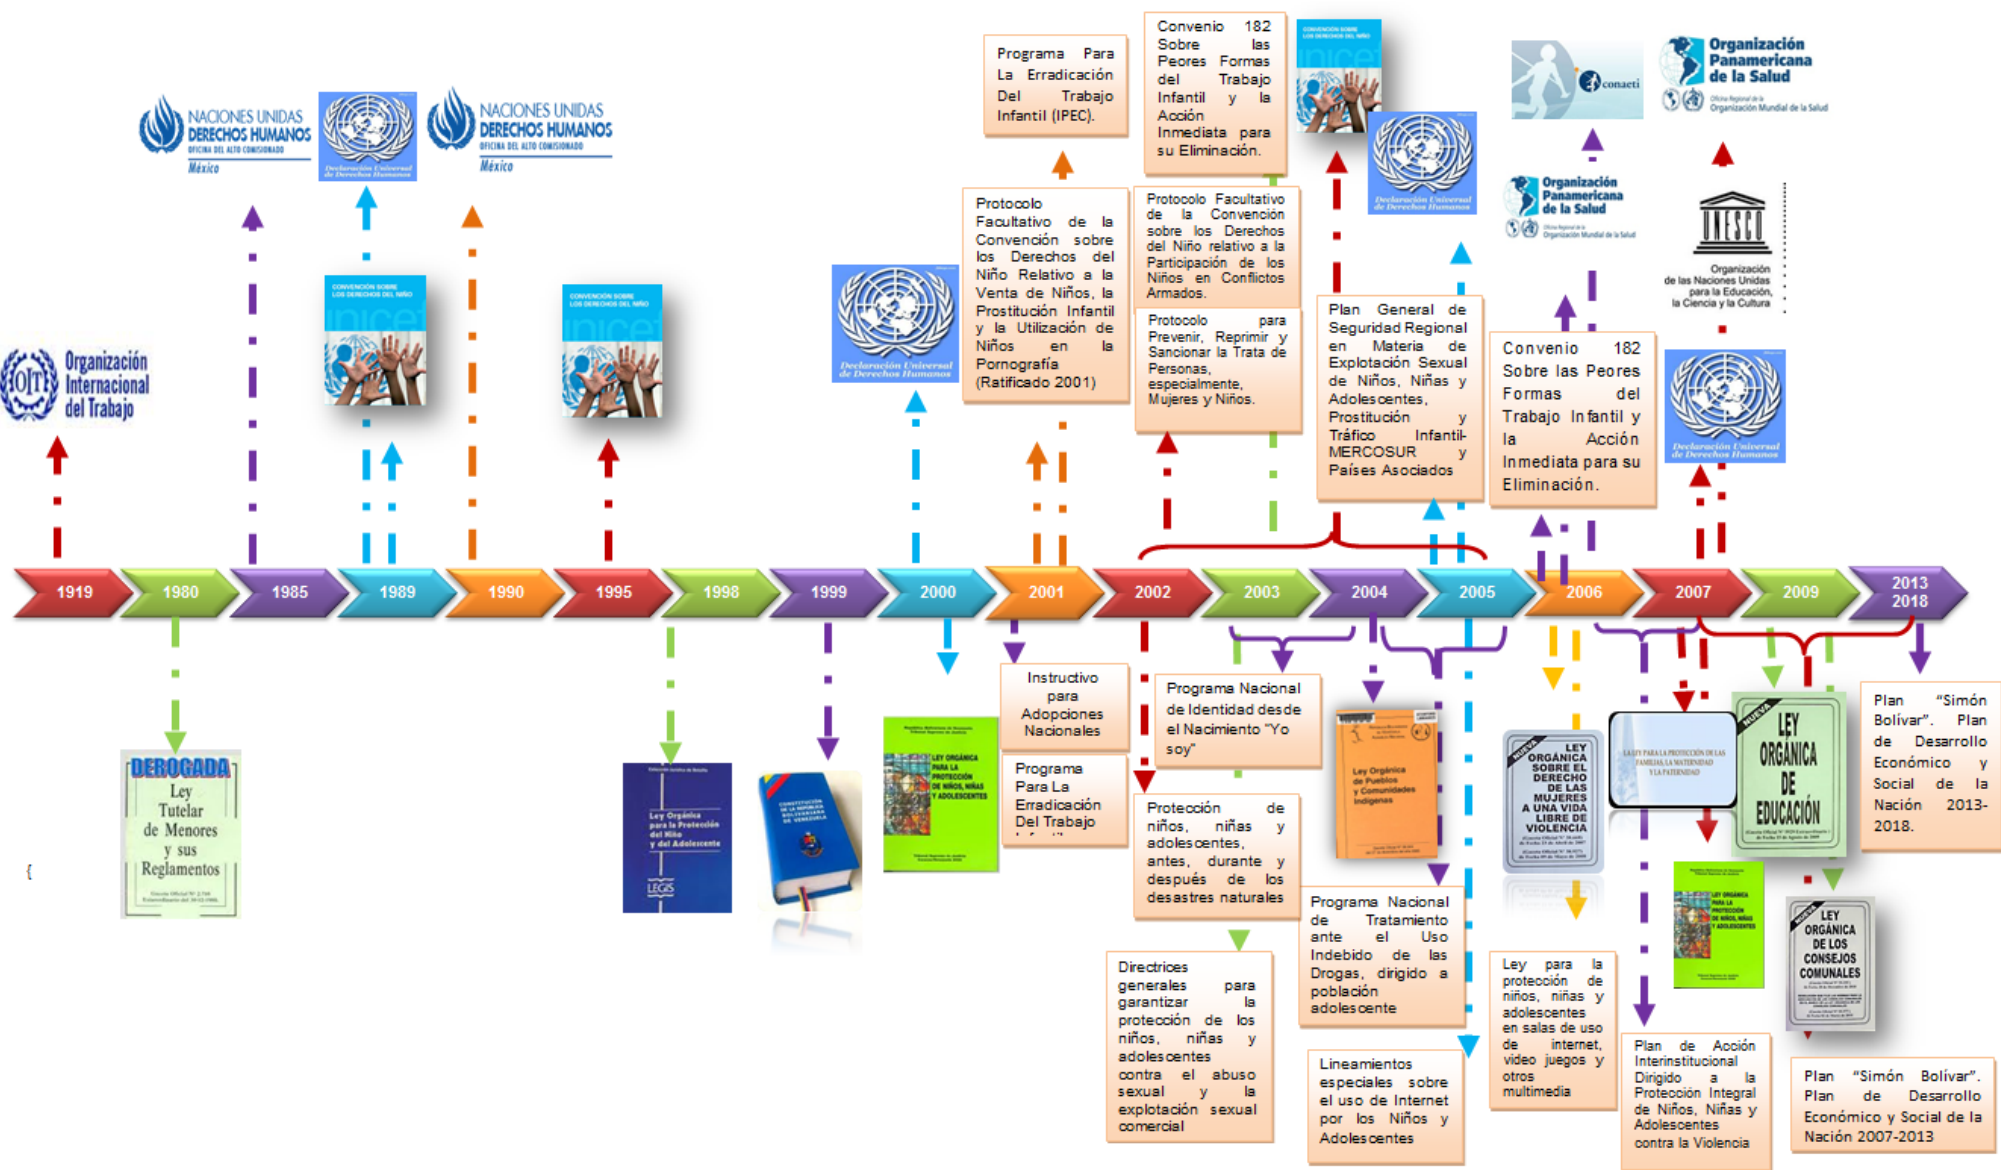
Organización Internacional del Trabajo

NACIONES UNIDAS DERECHOS HUMANOS OFICINA DEL ALTO COMISIONADO México

Declaración Universal de Derechos Humanos

NACIONES UNIDAS DERECHOS HUMANOS OFICINA DEL ALTO COMISIONADO México

CONVENCIÓN SOBRE LOS DERECHOS DEL NIÑO unicef

CONVENCIÓN SOBRE LOS DERECHOS DEL NIÑO unicef

Declaración Universal de Derechos Humanos

Programa Para La Erradicación Del Trabajo Infantil (IPEC).

Protocolo Facultativo de la Convención sobre los Derechos del Niño Relativo a la Venta de Niños, la Prostitución Infantil y la Utilización de Niños en la Pornografía (Ratificado 2001)

Convenio 182 Sobre las Peores Formas del Trabajo Infantil y la Acción Inmediata para su Eliminación.

Protocolo Facultativo de la Convención sobre los Derechos del Niño relativo a la Participación de los Niños en Conflictos Armados.

Protocolo para Prevenir, Reprimir y Sancionar la Trata de Personas, especialmente, Mujeres y Niños.

CONVENCIÓN SOBRE LOS DERECHOS DEL NIÑO unicef

Declaración Universal de Derechos Humanos

Plan General de Seguridad Regional en Materia de Explotación Sexual de Niños, Niñas y Adolescentes, Prostitución y Tráfico Infantil-MERCOSUR y Países Asociados

conaeti

Organización Panamericana de la Salud Oficina Regional de la Organización Mundial de la Salud

Organización Panamericana de la Salud Oficina Regional de la Organización Mundial de la Salud

UNESCO Organización de las Naciones Unidas para la Educación, la Ciencia y la Cultura

Convenio 182 Sobre las Peores Formas del Trabajo Infantil y la Acción Inmediata para su Eliminación.

Declaración Universal de Derechos Humanos

1919 1980 1985 1989 1990 1995 1998 1999 2000 2001 2002 2003 2004 2005 2006 2007 2009 2013 2018

DEROGADA Ley Tutelar de Menores y sus Reglamentos

Ley Orgánica para la Protección del Niño y del Adolescente LEGIS

CONSTITUCIÓN DE LA REPÚBLICA BOLIVARIANA DE VENEZUELA

LEY ORGÁNICA PARA LA PROTECCIÓN DE NIÑOS, NIÑAS Y ADOLESCENTES

Instructivo para Adopciones Nacionales

Programa Para La Erradicación Del Trabajo

Programa Nacional de Identidad desde el Nacimiento "Yo soy"

Protección de niños, niñas y adolescentes, antes, durante y después de los desastres naturales

Directrices generales para garantizar la protección de los niños, niñas y adolescentes contra el abuso sexual y la explotación sexual comercial

Ley Orgánica de Pueblos y Comunidades Indígenas

Programa Nacional de Tratamiento ante el Uso Indebido de las Drogas, dirigido a población adolescente

Lineamientos especiales sobre el uso de Internet por los Niños y Adolescentes

NUEVA LEY ORGÁNICA SOBRE EL DERECHO DE LAS MUJERES A UNA VIDA LIBRE DE VIOLENCIA

Ley para la protección de niños, niñas y adolescentes en salas de uso de internet, video juegos y otros multimedia

LA LEY PARA LA PROTECCIÓN DE LAS FAMILIAS, LA MATERNIDAD Y LA PATERNIDAD

NUEVA LEY ORGÁNICA DE EDUCACIÓN

LEY ORGÁNICA PARA LA PROTECCIÓN DE NIÑOS, NIÑAS Y ADOLESCENTES

Plan de Acción Interinstitucional Dirigido a la Protección Integral de Niños, Niñas y Adolescentes contra la Violencia

NUEVA LEY ORGÁNICA DE LOS CONSEJOS COMUNALES

Plan "Simón Bolívar". Plan de Desarrollo Económico y Social de la Nación 2013-2018.

Plan "Simón Bolívar". Plan de Desarrollo Económico y Social de la Nación 2007-2013